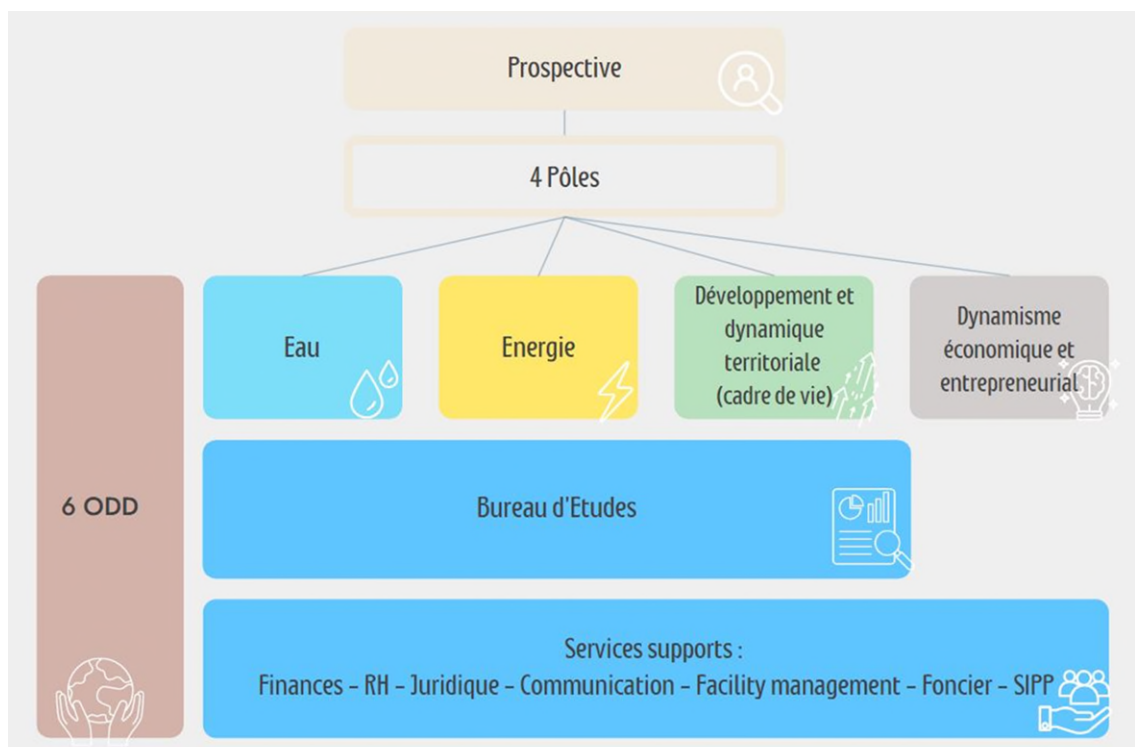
Prospective

4 Pôles

6 ODD

Eau

Energie

Développement et dynamique territoriale (cadre de vie)

Dynamisme économique et entrepreneurial

Bureau d'Etudes

Services supports :
Finances – RH – Juridique – Communication – Facility management – Foncier – SIPP